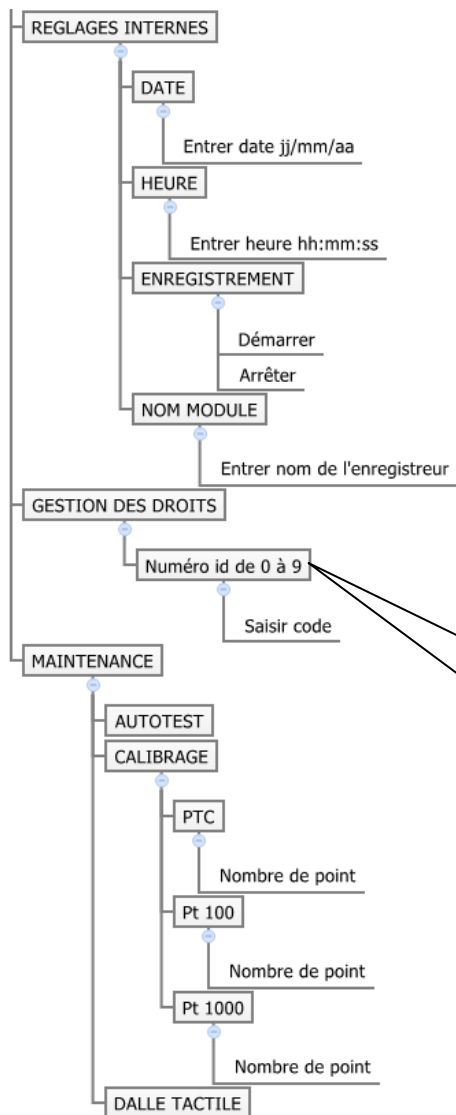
REGLAGES INTERNES

DATE

Entrer date jj/mm/aa

HEURE

Entrer heure hh:mm:ss

ENREGISTREMENT

Démarrer

Arrêter

NOM MODULE

Entrer nom de l'enregistreur

GESTION DES DROITS

Numéro id de 0 à 9

Saisir code

MAINTENANCE

AUTOTEST

CALIBRAGE

PTC

Nombre de point

Pt 100

Nombre de point

Pt 1000

Nombre de point

DALLE TACTILE